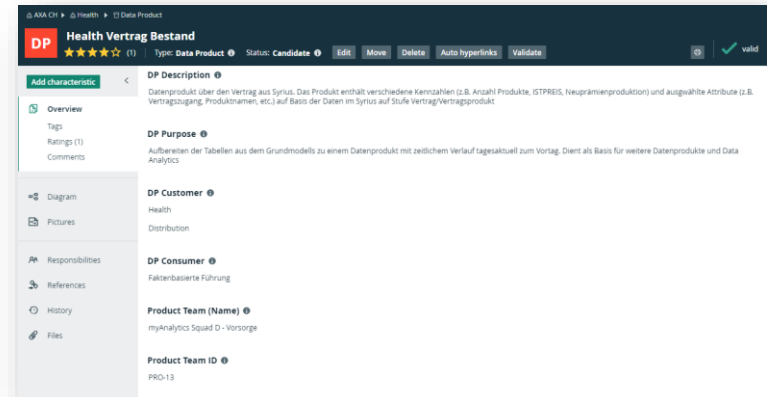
AXA CH ▸ Health ▸ Data Product

DP

Health Vertrag Bestand

★★★★☆ (1) | Type: Data Product | Status: Candidate | Edit | Move | Delete | Auto hyperlinks | Validate

valid

Add characteristic

Overview

Tags

Ratings (1)

Comments

Diagram

Pictures

Responsibilities

References

History

Files

DP Description

Datenprodukt über den Vertrag aus Syrius. Das Produkt enthält verschiedene Kennzahlen (z.B. Anzahl Produkte, ISTPREIS, Neuprämienproduktion) und ausgewählte Attribute (z.B. Vertragszugang, Produktnamen, etc.) auf Basis der Daten im Syrius auf Stufe Vertrag/Vertragsprodukt

DP Purpose

Aufbereiten der Tabellen aus dem Grundmodells zu einem Datenprodukt mit zeitlichem Verlauf tagesaktuell zum Vortag. Dient als Basis für weitere Datenprodukte und Data Analytics

DP Customer

Health

Distribution

DP Consumer

Faktenbasierte Führung

Product Team (Name)

myAnalytics Squad D - Vorsorge

Product Team ID

PRO-13